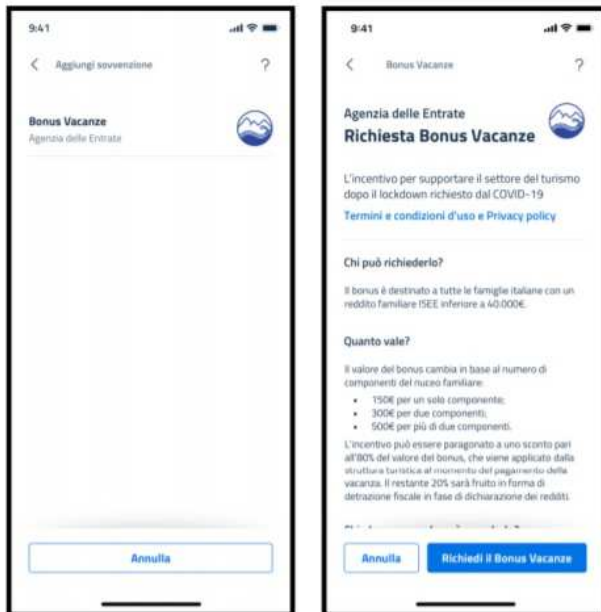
9:41

Aggiungi sovvenzione

?

Bonus Vacanze

Agenzia delle Entrate

Annulla

9:41

Bonus Vacanze

?

Agenzia delle Entrate

Richiesta Bonus Vacanze

L'incentivo per supportare il settore del turismo dopo il lockdown richiesto dal COVID-19

Termini e condizioni d'uso e Privacy policy

Chi può richiederlo?

Il bonus è destinato a tutte le famiglie italiane con un reddito familiare ISEE inferiore a 40.000€.

Quanto vale?

Il valore del bonus cambia in base al numero di componenti del nucleo familiare:

- 150€ per un solo componente;
- 300€ per due componenti;
- 500€ per più di due componenti.

L'incentivo può essere paragonato a uno sconto pari all'80% del valore del bonus, che viene applicato dalla struttura turistica al momento del pagamento della vacanza. Il restante 20% sarà fruito in forma di detrazione fiscale in fase di dichiarazione dei redditi.

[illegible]

Annulla

Richiedi il Bonus Vacanze